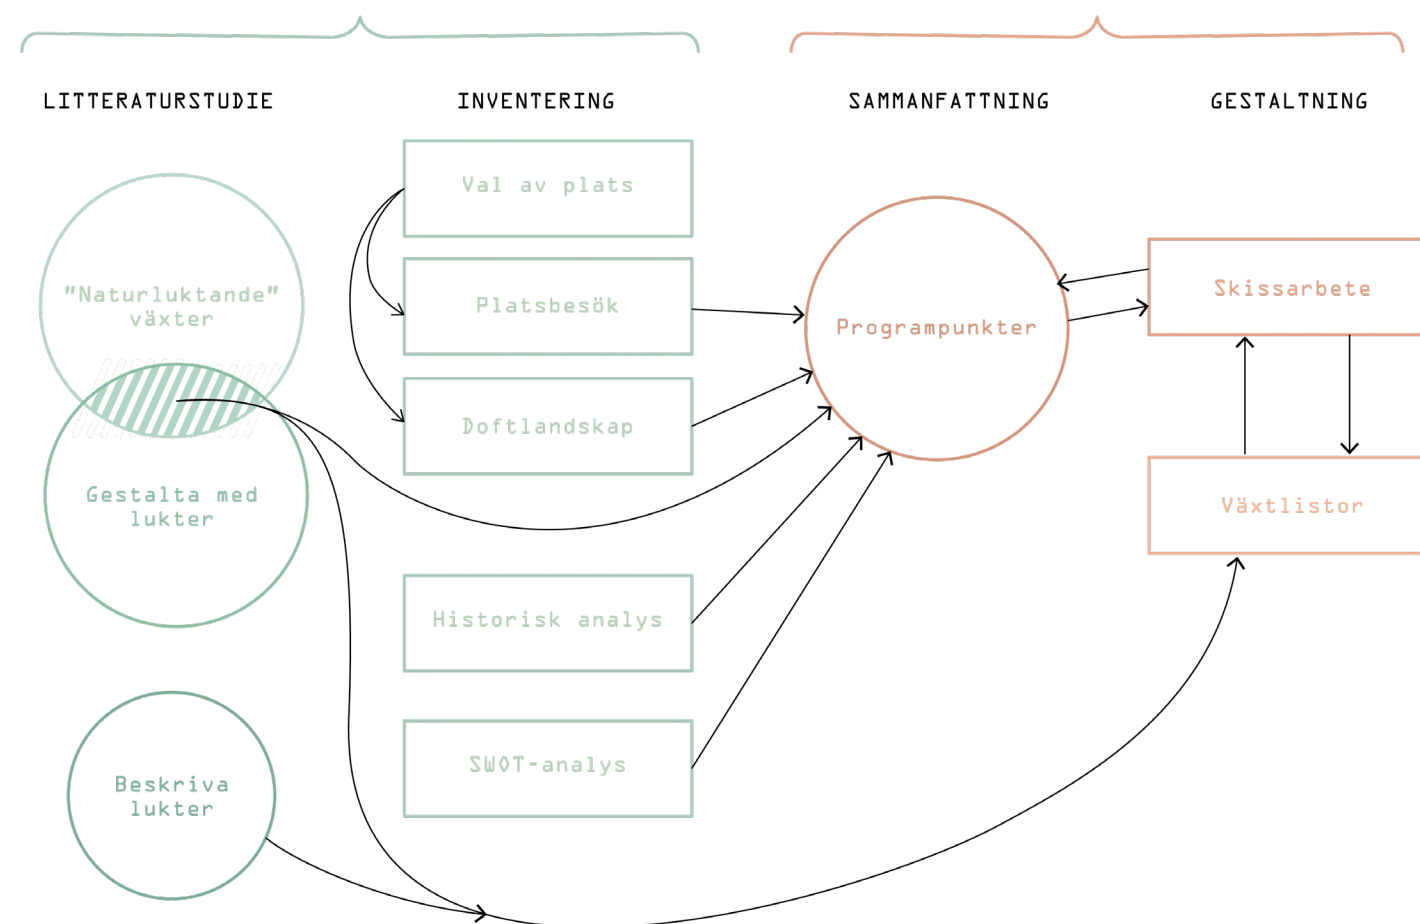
LITTERATURSTUDIE

INVENTERING

SAMMANFATTNING

GESTALTNING

Val av plats

Platsbesök

Doftlandskap

"Naturluktande" växter

Gestalta med lukter

Programpunkter

Skissarbete

Växtlistor

Historisk analys

SWOT-analys

Beskriva lukter